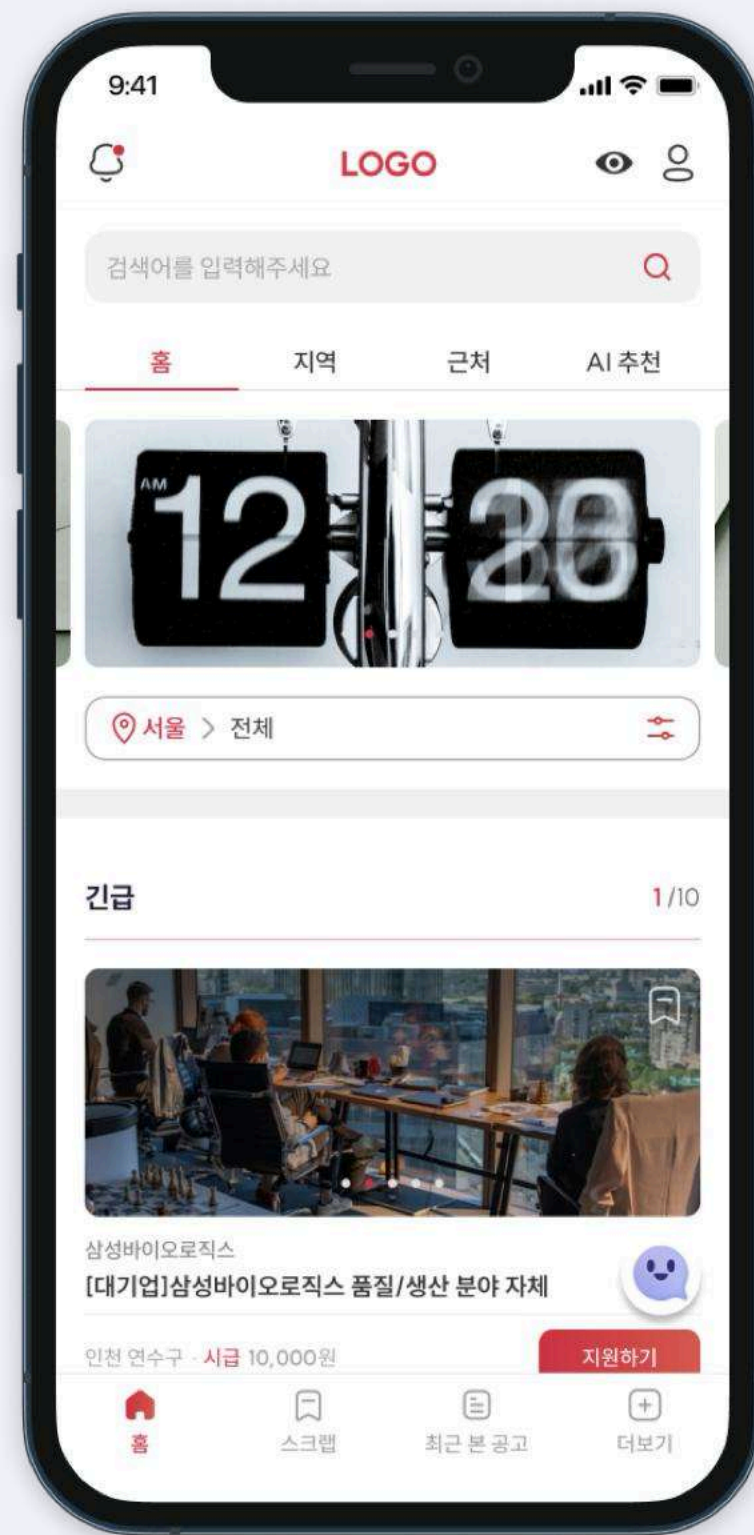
9:41

LOGO

검색어를 입력해주세요

홈 지역 근처 AI 추천

AM 12 28

서울 > 전체

긴급 1/10

삼성바이오로직스
[대기업]삼성바이오로직스 품질/생산 분야 자체

인천 연수구 · 시급 10,000원
지원하기

홈 스크랩 최근 본 공고 더보기